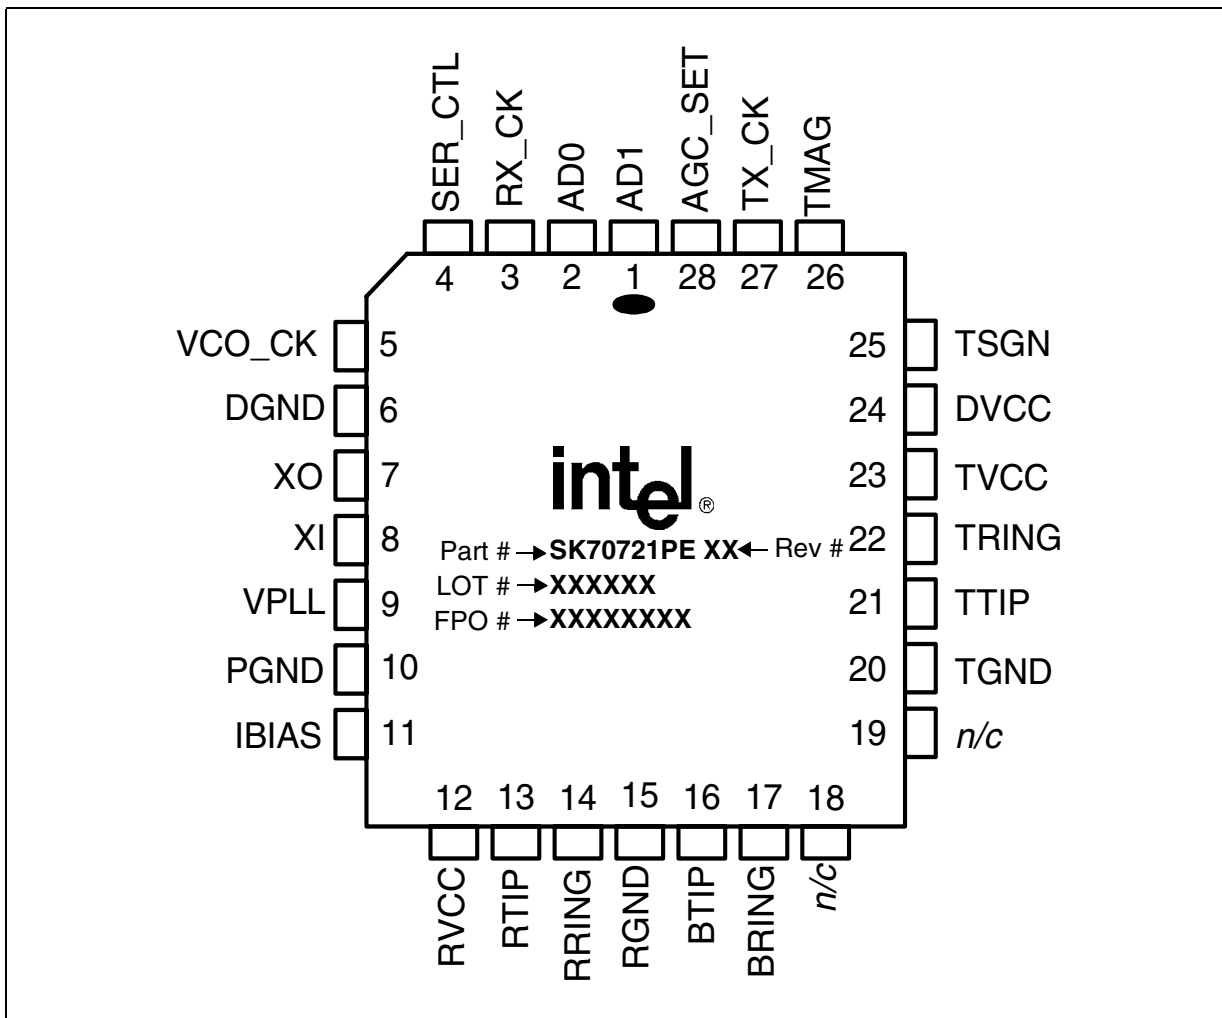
SER_CTL RX_CK AD0 AD1 AGC_SET TX_CK TMAG

4 3 2 1 28 27 26

VCO_CK 5
DGND 6
XO 7
XI 8
VPLL 9
PGND 10
IBIAS 11

25 TSGN
24 DVCC
23 TVCC
22 TRING
21 TTIP
20 TGND
19 *n/c*

intel®

Part # → SK70721PE XX ← Rev #
LOT # → XXXXXX
FPO # → XXXXXXXX

12 13 14 15 16 17 18

RVCC RTIP RRING RGND BTIP BRING *n/c*